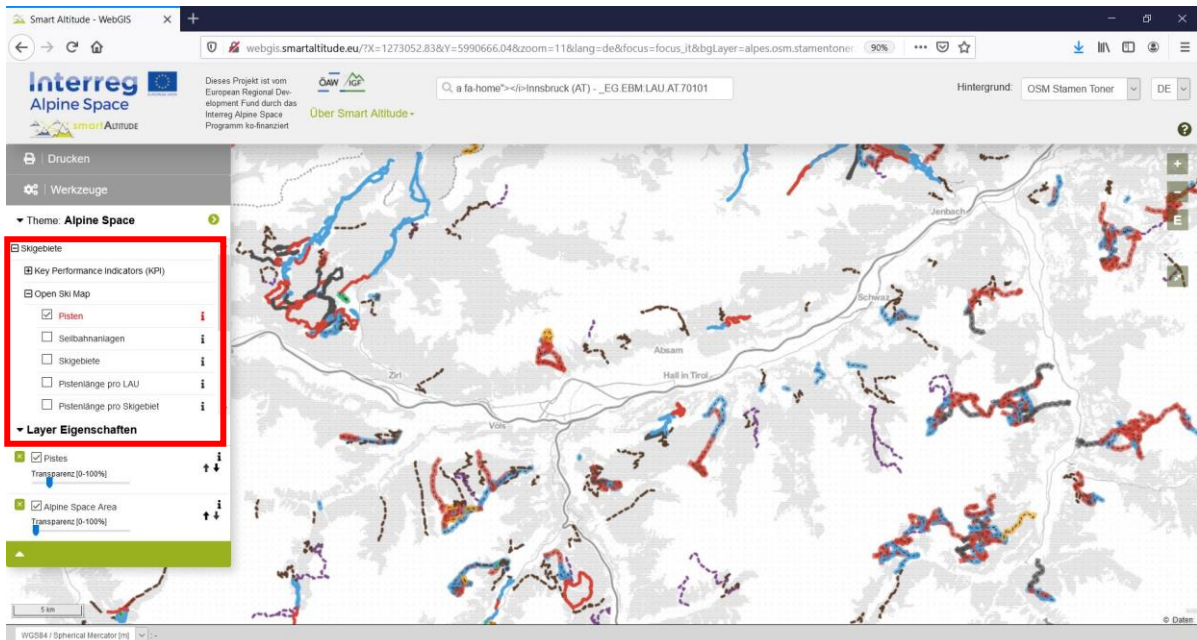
Smart Altitude - WebGIS

webgis.smartaltitude.eu/?X=1273052.83&Y=5990666.04&zoom=11&lang=de&focus=focus_it&bgLayer=alpes.osm.stamentoner 90%

Interreg
Alpine Space
smartALTITUDE

Dieses Projekt ist vom European Regional Development Fund durch das Interreg Alpine Space Programm ko-finanziert

ÖAW IGF
Über Smart Altitude

a fa-home"></i>Innsbruck (AT) - _EG.EBM:LAU.AT.70101

Hintergrund: OSM Stamen Toner DE

Drucken
Werkzeuge
Theme: Alpine Space
Skigebiete
Key Performance Indicators (KPI)
Open Ski Map
Pisten
Seilbahnanlagen
Skigebiete
Pistenlänge pro LAU
Pistenlänge pro Skigebiet
Layer Eigenschaften
Pistes
Transparenz [0-100%]
Alpine Space Area
Transparenz [0-100%]

+
−
E

Jenbach
Schwaz
Absam
Zirl
Hall in Tirol
Vols

5 km
© Daten
WGS84 / Spherical Mercator [m]